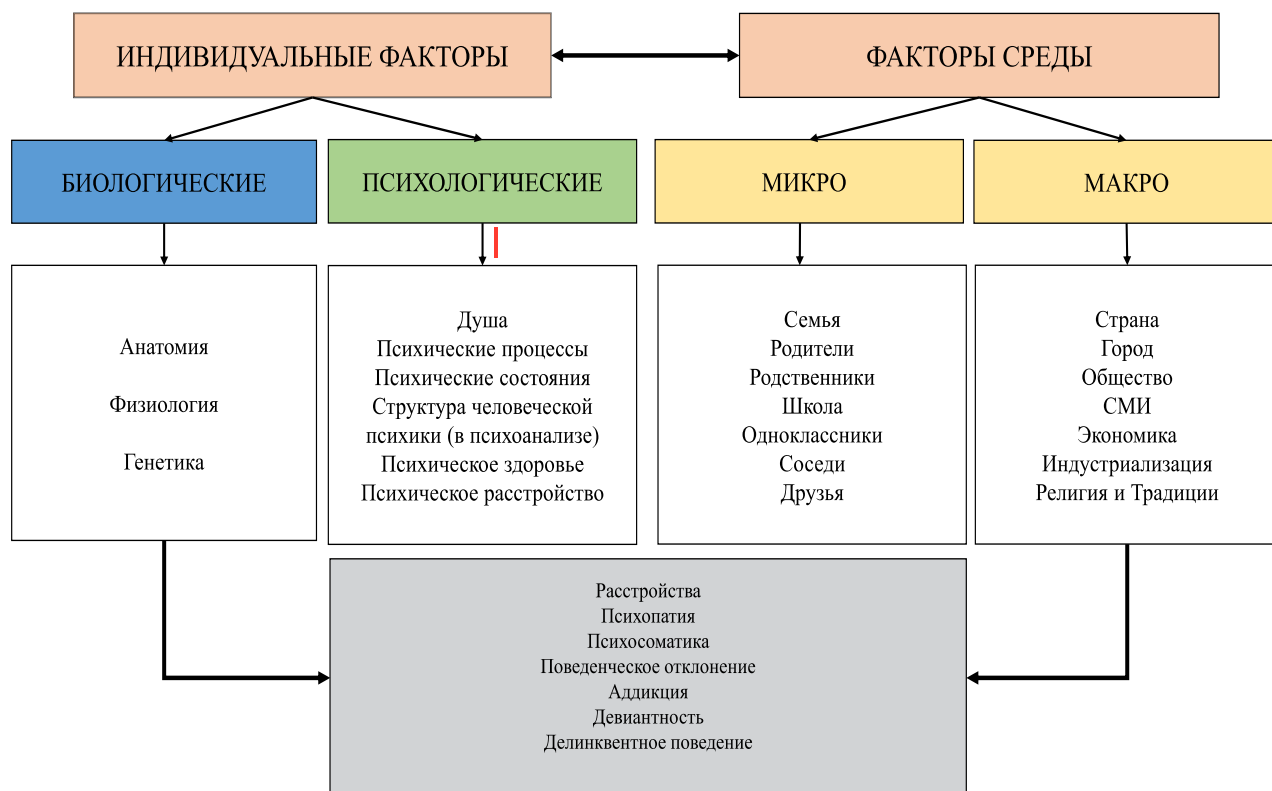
ИНДИВИДУАЛЬНЫЕ ФАКТОРЫ

ФАКТОРЫ СРЕДЫ

БИОЛОГИЧЕСКИЕ

ПСИХОЛОГИЧЕСКИЕ

МИКРО

МАКРО

Анатомия

Физиология

Генетика

Душа
Психические процессы
Психические состояния
Структура человеческой психики (в психоанализе)
Психическое здоровье
Психическое расстройство

Семья
Родители
Родственники
Школа
Одноклассники
Соседи
Друзья

Страна
Город
Общество
СМИ
Экономика
Индустриализация
Религия и Традиции

Расстройства
Психопатия
Психосоматика
Поведенческое отклонение
Аддикция
Девиантность
Делинквентное поведение